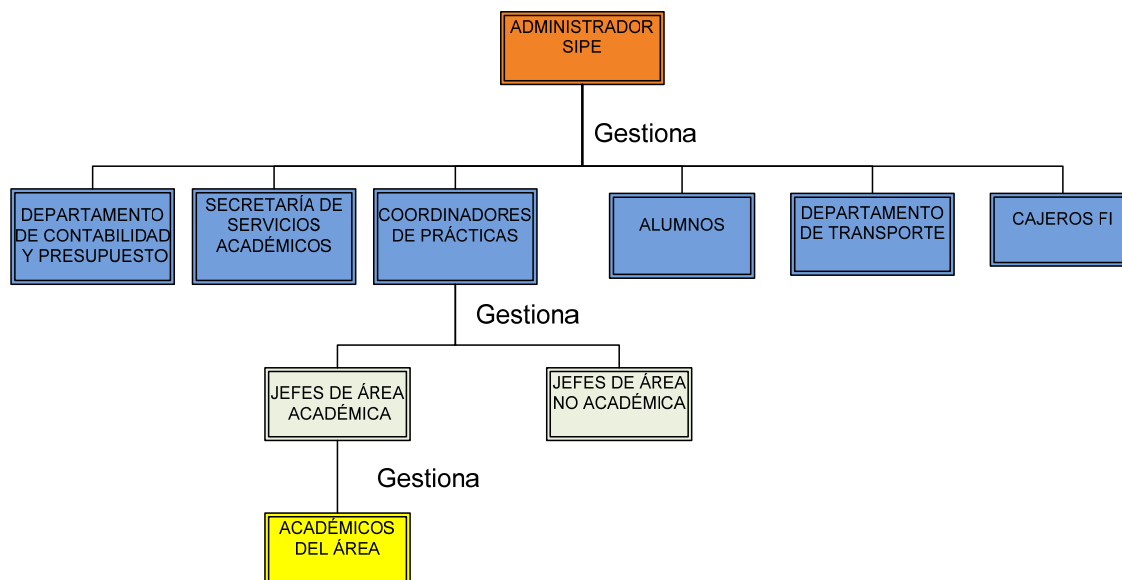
ADMINISTRADOR SIPE

Gestiona

DEPARTAMENTO DE CONTABILIDAD Y PRESUPUESTO

SECRETARÍA DE SERVICIOS ACADÉMICOS

COORDINADORES DE PRÁCTICAS

ALUMNOS

DEPARTAMENTO DE TRANSPORTE

CAJEROS FI

Gestiona

JEFES DE ÁREA ACADÉMICA

JEFES DE ÁREA NO ACADÉMICA

Gestiona

ACADÉMICOS DEL ÁREA